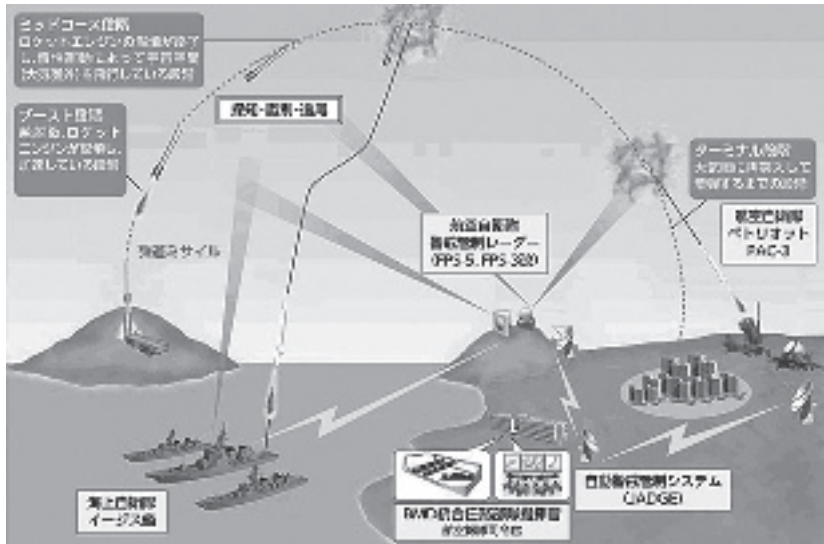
ミッドコース段階
ロケットエンジンの燃焼が終了し、慣性運動によって宇宙空間(大気圏外)を飛行している段階

ブースト段階
発射後、ロケットエンジンが燃焼し、加速している段階

探知・追尾・迎撃

弾道ミサイル

航空自衛隊
警戒管制レーダー
(FPS-5, FPS-3改)

ターミナル段階
大気圏に再突入して着弾するまでの段階

航空自衛隊
ペトリオット
PAC-3

海上自衛隊
イージス艦

BMD統合任務部隊指揮官
航空総隊司令官

自動警戒管制システム
(JADGE)